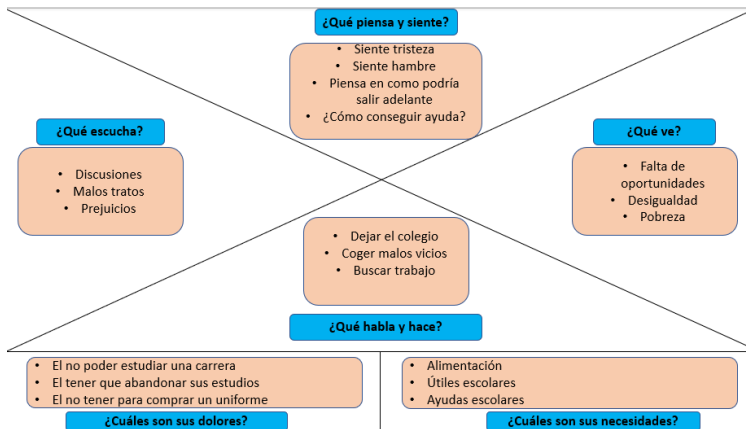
¿Qué piensa y siente?

- Siente tristeza
- Siente hambre
- Piensa en como podría salir adelante
- ¿Cómo conseguir ayuda?

¿Qué escucha?

- Discusiones
- Malos tratos
- Prejuicios

¿Qué ve?

- Falta de oportunidades
- Desigualdad
- Pobreza

- Dejar el colegio
- Coger malos vicios
- Buscar trabajo

¿Qué habla y hace?

- El no poder estudiar una carrera
- El tener que abandonar sus estudios
- El no tener para comprar un uniforme

¿Cuáles son sus dolores?

- Alimentación
- Útiles escolares
- Ayudas escolares

¿Cuáles son sus necesidades?